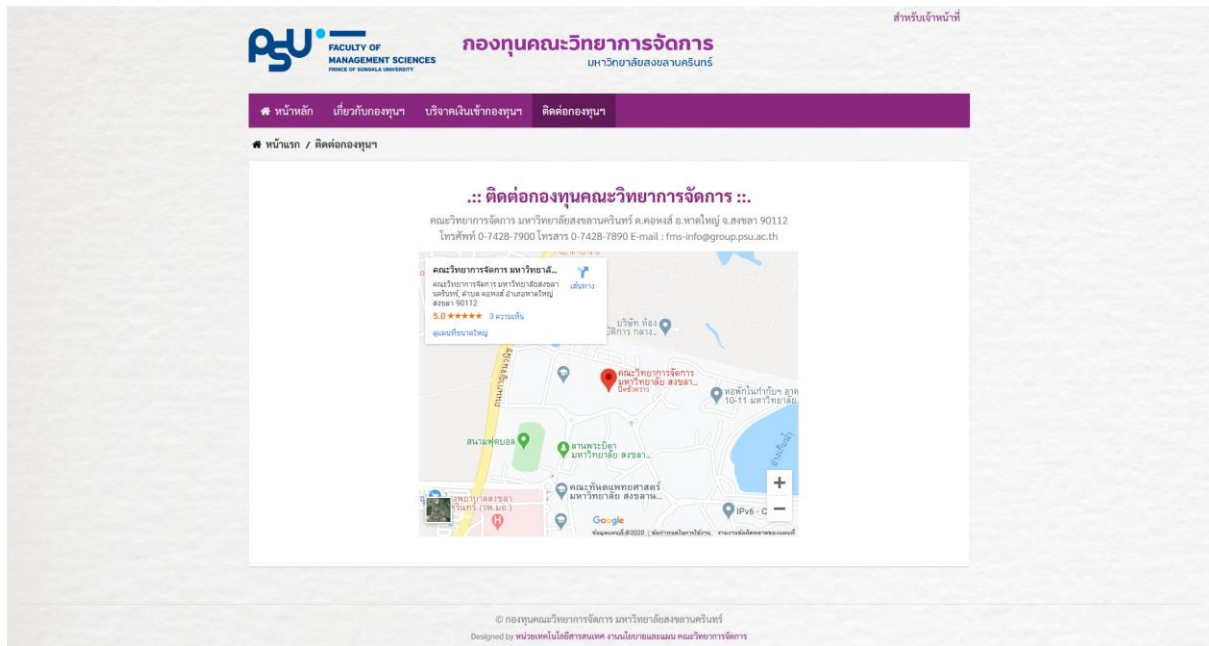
สำหรับเจ้าหน้าที่

PSU FACULTY OF MANAGEMENT SCIENCES PRINCE OF SONGKLA UNIVERSITY

กองทุนคณะวิทยาการจัดการ
มหาวิทยาลัยสงขลานครินทร์

หน้าหลัก | เกี่ยวกับกองทุนฯ | บริจาคเงินเข้ากองทุนฯ | ติดต่อกองทุนฯ

หน้าแรก / ติดต่อกองทุนฯ

.:: ติดต่อกองทุนคณะวิทยาการจัดการ ::.

คณะวิทยาการจัดการ มหาวิทยาลัยสงขลานครินทร์ ต.คอหงส์ อ.หาดใหญ่ จ.สงขลา 90112
โทรศัพท์ 0-7428-7900 โทรสาร 0-7428-7890 E-mail : fms-info@group.psu.ac.th

คณะวิทยาการจัดการ มหาวิทยาลั...
คณะวิทยาการจัดการ มหาวิทยาลัยสงขลานครินทร์, ตำบล คอหงส์ อำเภอหาดใหญ่ สงขลา 90112
เส้นทาง
5.0 ★★★★★ 3 ความเห็น
ดูแผนที่ขนาดใหญ่

บริษัท ห้อง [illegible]
คณะวิทยาการจัดการ มหาวิทยาลัย สงขลา...
หอพักในกำกับฯ อาคาร 10-11 มหาวิทยาลัย
สนามฟุตบอล
ลานพระบิดา มหาวิทยาลัย สงขลา...
คณะทันตแพทยศาสตร์ มหาวิทยาลัย สงขลาน...
IPv6 - C
โรงพยาบาลสงขลานครินทร์ (รพ.มอ.)
Google
ข้อมูลแผนที่ ©2020

© กองทุนคณะวิทยาการจัดการ มหาวิทยาลัยสงขลานครินทร์
Designed by หน่วยเทคโนโลยีสารสนเทศ งานนโยบายและแผน คณะวิทยาการจัดการ